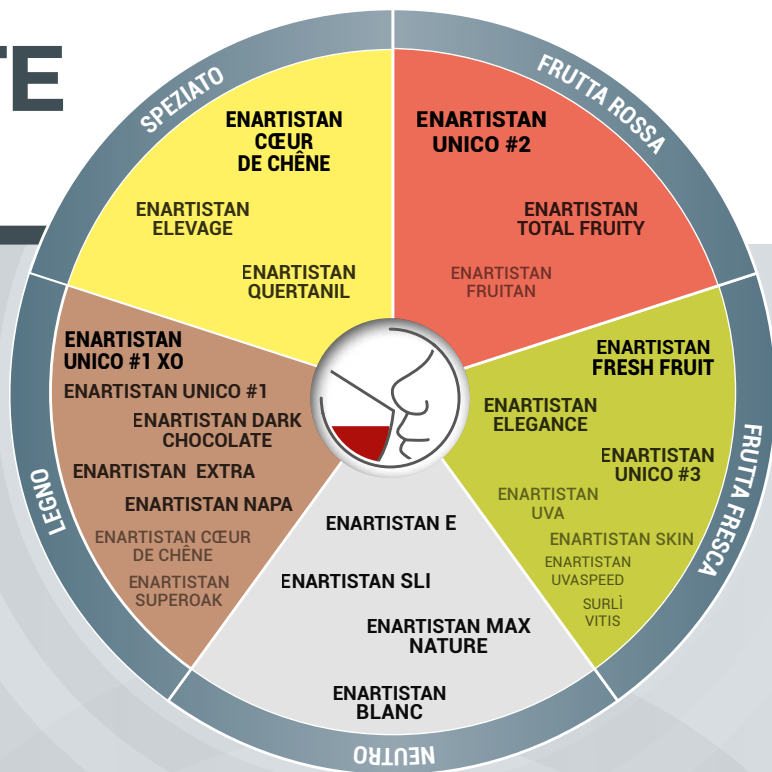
TE

SPEZIATO

ENARTISTAN CŒUR DE CHÊNE

ENARTISTAN ELEVAGE

ENARTISTAN QUERTANIL

FRUTTA ROSSA

ENARTISTAN UNICO #2

ENARTISTAN TOTAL FRUITY

ENARTISTAN FRUITAN

FRUTTA FRESCA

ENARTISTAN FRESH FRUIT

ENARTISTAN ELEGANCE

ENARTISTAN UNICO #3

ENARTISTAN UVA

ENARTISTAN SKIN

ENARTISTAN UVASPEED

SURLÌ VITIS

NEUTRO

ENARTISTAN E

ENARTISTAN SLI

ENARTISTAN MAX NATURE

ENARTISTAN BLANC

LEGNO

ENARTISTAN UNICO #1 XO

ENARTISTAN UNICO #1

ENARTISTAN DARK CHOCOLATE

ENARTISTAN EXTRA

ENARTISTAN NAPA

ENARTISTAN CŒUR DE CHÊNE

ENARTISTAN SUPEROAK